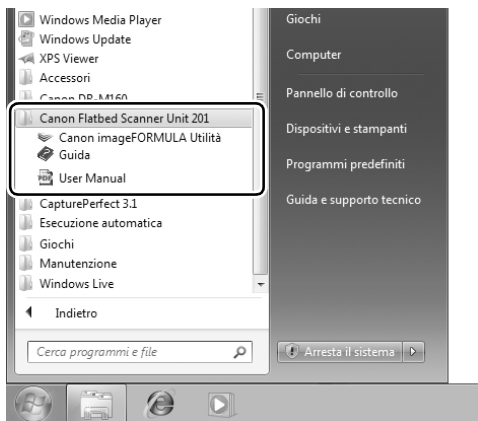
Windows Media Player
Windows Update
XPS Viewer
Accessori
Canon DR-M160
Canon Flatbed Scanner Unit 201
Canon imageFORMULA Utilità
Guida
User Manual
CapturePerfect 3.1
Esecuzione automatica
Giochi
Manutenzione
Windows Live
Indietro
Cerca programmi e file

Giochi
Computer
Pannello di controllo
Dispositivi e stampanti
Programmi predefiniti
Guida e supporto tecnico
Arresta il sistema